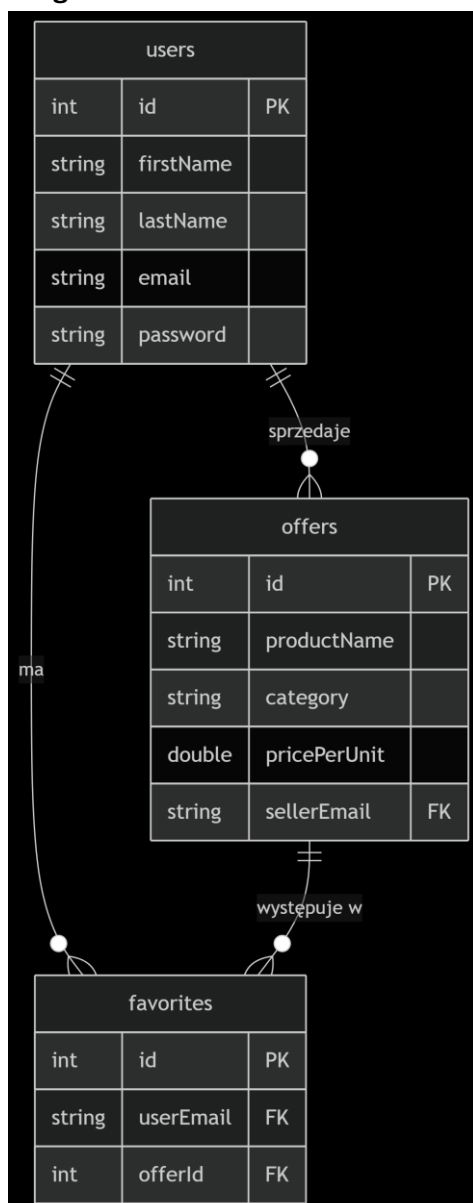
users

| int | id | PK |
|---|---|---|
| string | firstName | |
| string | lastName | |
| string | email | |
| string | password | |

sprzedaje

offers

| int | id | PK |
|---|---|---|
| string | productName | |
| string | category | |
| double | pricePerUnit | |
| string | sellerEmail | FK |

ma

występuje w

favorites

| int | id | PK |
|---|---|---|
| string | userEmail | FK |
| int | offerId | FK |